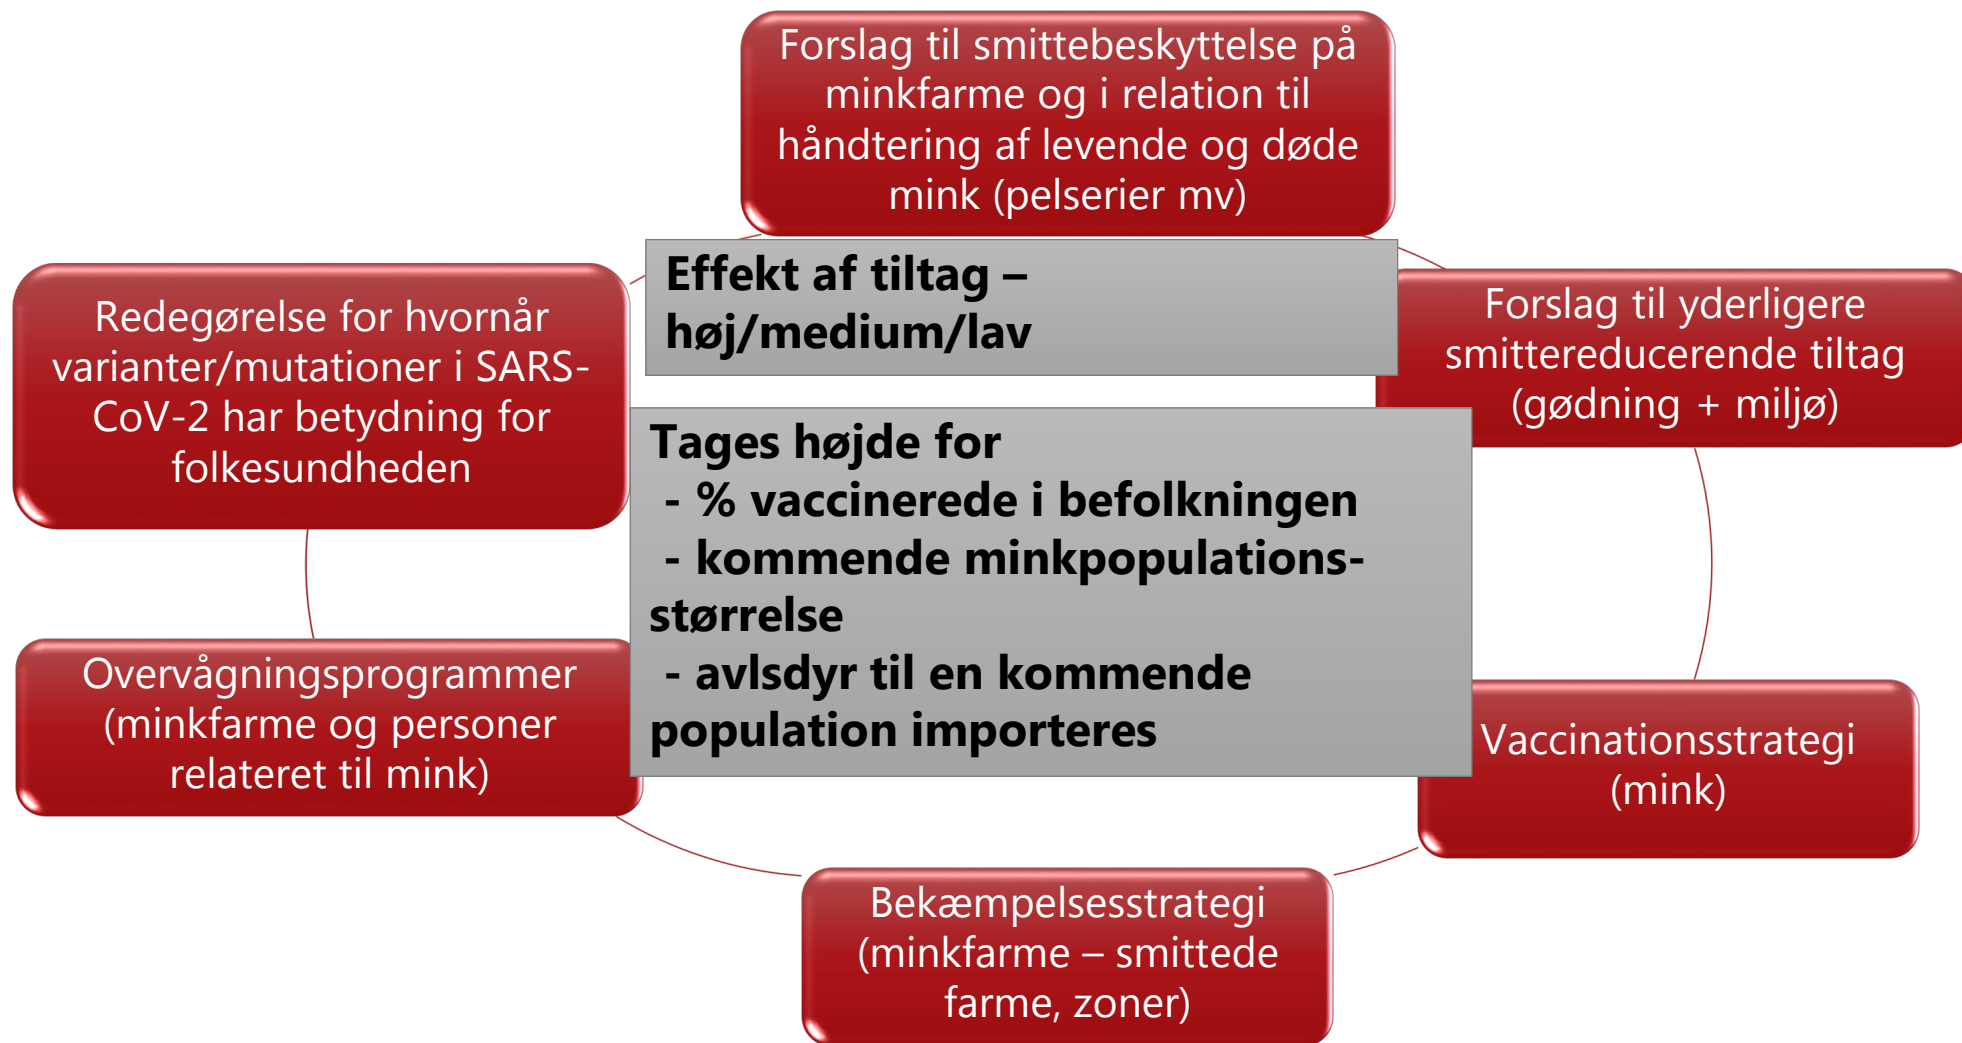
Forslag til smittebeskyttelse på minkfarme og i relation til håndtering af levende og døde mink (pelserier mv)

Effekt af tiltag – høj/medium/lav

Forslag til yderligere smittereducerende tiltag (gødning + miljø)

Redegørelse for hvornår varianter/mutationer i SARS-CoV-2 har betydning for folkesundheden

Tages højde for
- % vaccinerede i befolkningen
- kommende minkpopulationsstørrelse
- avlsdyr til en kommende population importeres

Overvågningsprogrammer (minkfarme og personer relateret til mink)

Vaccinationsstrategi (mink)

Bekæmpelsesstrategi (minkfarme – smittede farme, zoner)